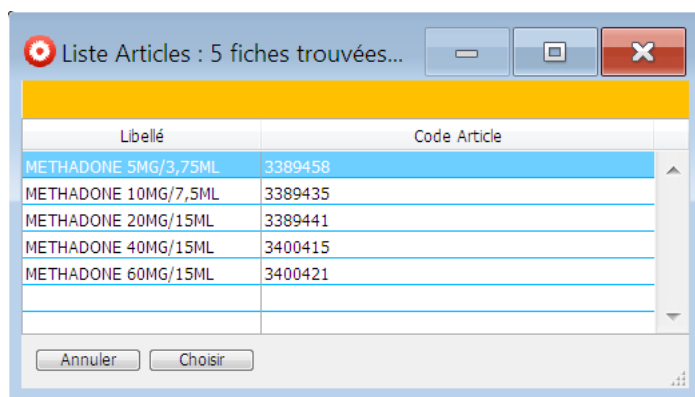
Liste Articles : 5 fiches trouvées...

| Libellé | Code Article |
|---|---|
| METHADONE 5MG/3,75ML | 3389458 |
| METHADONE 10MG/7,5ML | 3389435 |
| METHADONE 20MG/15ML | 3389441 |
| METHADONE 40MG/15ML | 3400415 |
| METHADONE 60MG/15ML | 3400421 |

Annuler Choisir